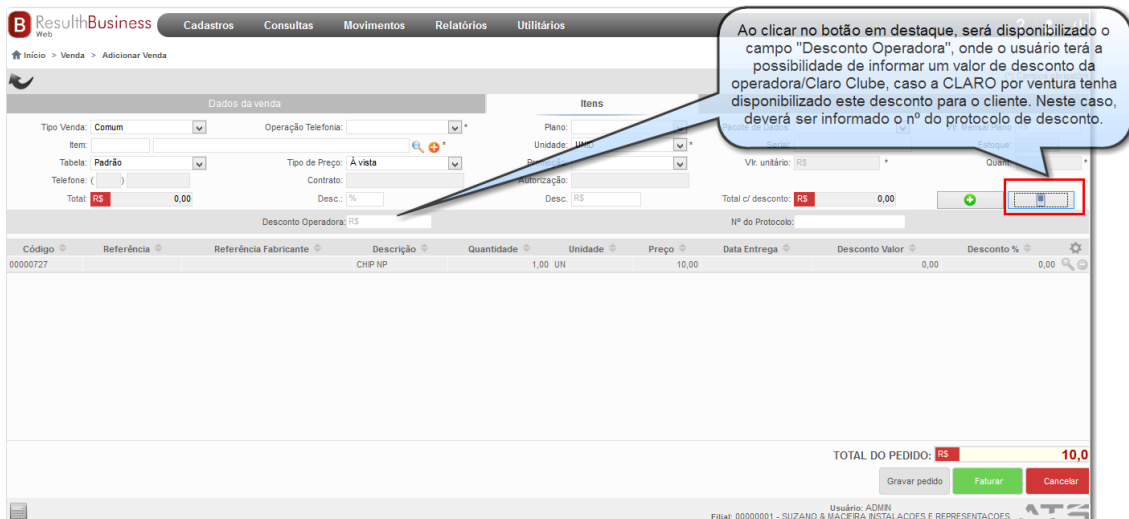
B ResulthBusiness Web
Cadastros Consultas Movimentos Relatórios Utilitários

Início > Venda > Adicionar Venda

Ao clicar no botão em destaque, será disponibilizado o campo "Desconto Operadora", onde o usuário terá a possibilidade de informar um valor de desconto da operadora/Claro Clube, caso a CLARO por ventura tenha disponibilizado este desconto para o cliente. Neste caso, deverá ser informado o nº do protocolo de desconto.

Dados da venda
Itens

Tipo Venda: Comum
Operação Telefonia: *
Plano:
Pacote de Dados:
Vr. Mensal Plano
Item: *
Unidade: UND *
Serial:
Estoque:
Tabela: Padrão
Tipo de Preço: À vista
Promoção:
Vlr. unitário: R$ *
Quant.: *
Telefone: ( )
Contrato:
Autorização:
Total: R$ 0,00
Desc.: %
Desc. R$
Total c/ desconto: R$ 0,00
Desconto Operadora: R$
Nº do Protocolo:

| Código | Referência | Referência Fabricante | Descrição | Quantidade | Unidade | Preço | Data Entrega | Desconto Valor | Desconto % |
|---|---|---|---|---|---|---|---|---|---|
| 00000727 | | | CHIP NP | 1,00 | UN | 10,00 | | 0,00 | 0,00 |

TOTAL DO PEDIDO: R$ 10,0
Gravar pedido
Faturar
Cancelar

Usuário: ADMIN
Filial: 00000001 - SUZANO & MACIEIRA INSTALACOES E REPRESENTACOES